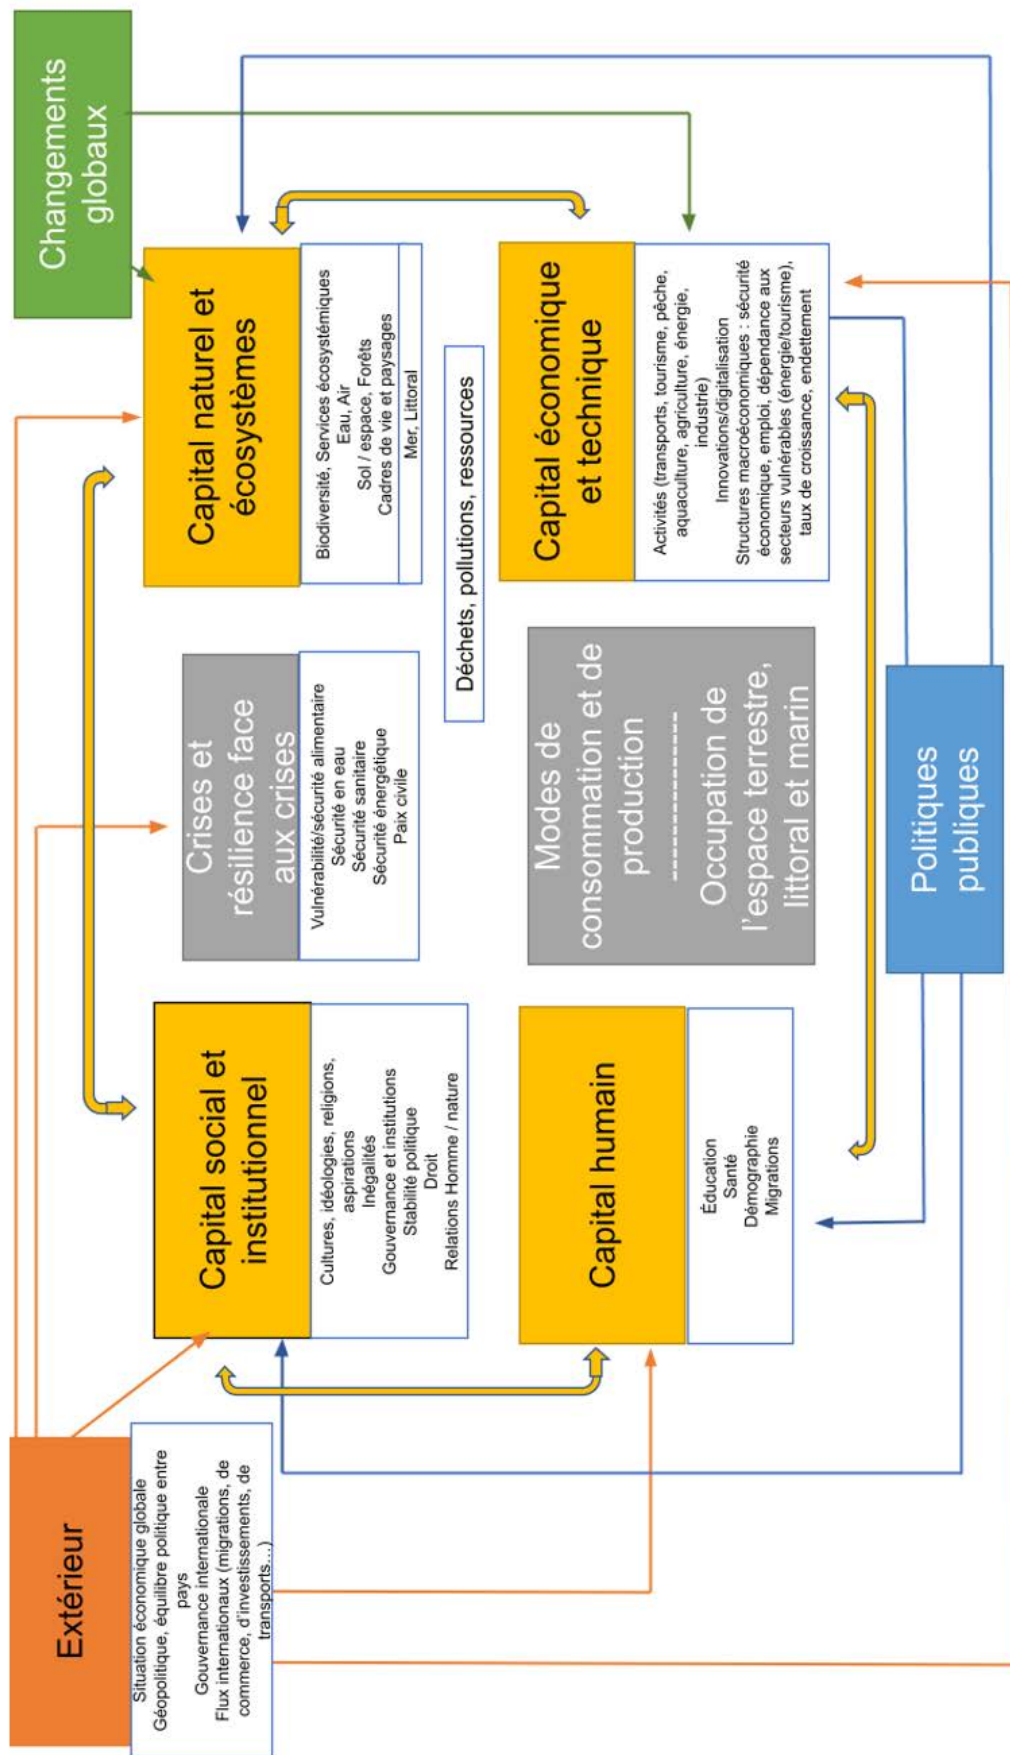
Changements globaux

Capital naturel et écosystèmes

Biodiversité, Services écosystémiques
Eau, Air
Sol / espace, Forêts
Cadres de vie et paysages
Mer, Littoral

Déchets, pollutions, ressources

Capital économique et technique

Activités (transports, tourisme, pêche, aquaculture, agriculture, énergie, industrie)
Innovations/digitalisation
Structures macroéconomiques : sécurité économique, emploi, dépendance aux secteurs vulnérables (énergie/tourisme), taux de croissance, endettement

Crises et résilience face aux crises

Vulnérabilité/sécurité alimentaire
Sécurité en eau
Sécurité sanitaire
Sécurité énergétique
Paix civile

Modes de consommation et de production
Occupation de l'espace terrestre, littoral et marin

Politiques publiques

Capital social et institutionnel

Cultures, idéologies, religions, aspirations
Inégalités
Gouvernance et institutions
Stabilité politique
Droit
Relations Homme / nature

Capital humain

Éducation
Santé
Démographie
Migrations

Extérieur

Situation économique globale
Géopolitique, équilibre politique entre pays
Gouvernance internationale
Flux internationaux (migrations, de commerce, d'investissements, de transports...)